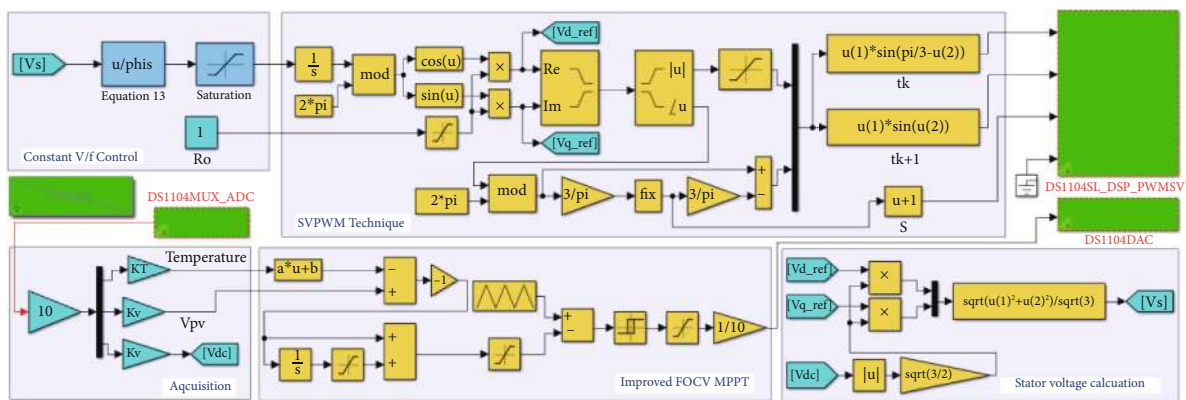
[Vs]
u/phis
Equation 13
Saturation
1
Ro
Constant V/f Control
$\frac{1}{s}$
2*pi
mod
cos(u)
sin(u)
×
×
[Vd_ref]
[Vq_ref]
Re
Im
|u|
∠u
u(1)*sin(pi/3-u(2))
tk
u(1)*sin(u(2))
tk+1
2*pi
mod
3/pi
fix
3/pi
+
−
u+1
S
SVPWM Technique
DS1104SL_DSP_PWMSV
DS1104DAC
DS1104MUX_ADC
10
KT
Temperature
Kv
Vpv
Kv
[Vdc]
Acquisition
a*u+b
−
+
−1
+
−
1/10
+
+
$\frac{1}{s}$
Improved FOCV MPPT
[Vd_ref]
[Vq_ref]
×
×
$sqrt(u(1)^2+u(2)^2)/sqrt(3)$
[Vs]
[Vdc]
|u|
sqrt(3/2)
Stator voltage calcuation